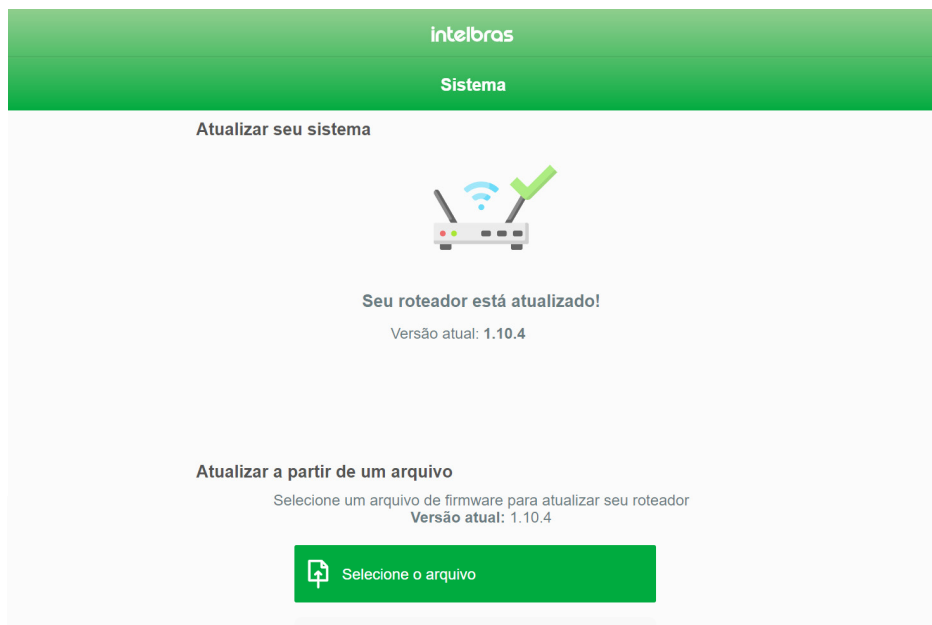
intelbras

Sistema

Atualizar seu sistema

Seu roteador está atualizado!

Versão atual: 1.10.4

Atualizar a partir de um arquivo

Selecione um arquivo de firmware para atualizar seu roteador
Versão atual: 1.10.4

Selecione o arquivo